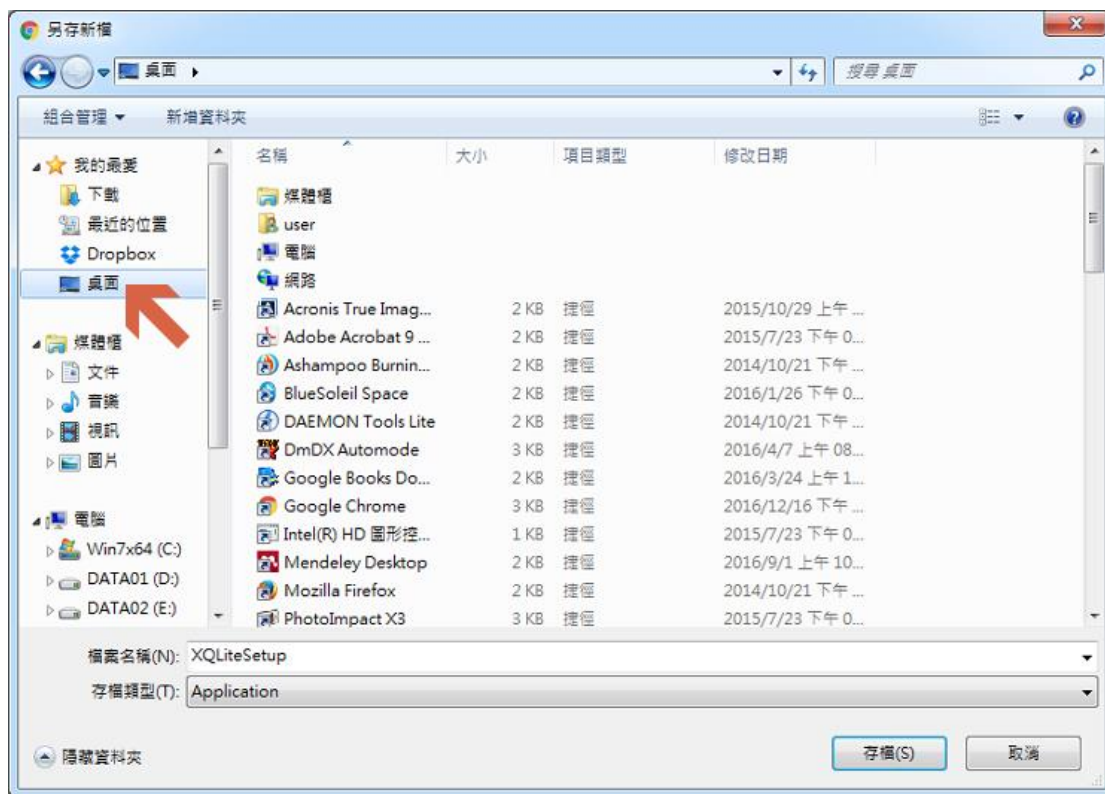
另存新檔

桌面 ▸

搜尋 桌面

組合管理 ▾ 新增資料夾

我的最愛
下載
最近的位置
Dropbox
桌面

媒體櫃
文件
音樂
視訊
圖片

電腦
Win7x64 (C:)
DATA01 (D:)
DATA02 (E:)

| 名稱 | 大小 | 項目類型 | 修改日期 |
|---|---|---|---|
| 媒體櫃 | | | |
| user | | | |
| 電腦 | | | |
| 網路 | | | |
| Acronis True Imag... | 2 KB | 捷徑 | 2015/10/29 上午 ... |
| Adobe Acrobat 9 ... | 2 KB | 捷徑 | 2015/7/23 下午 0... |
| Ashampoo Burnin... | 2 KB | 捷徑 | 2014/10/21 下午 ... |
| BlueSoleil Space | 2 KB | 捷徑 | 2016/1/26 下午 0... |
| DAEMON Tools Lite | 2 KB | 捷徑 | 2014/10/21 下午 ... |
| DmDX Automode | 3 KB | 捷徑 | 2016/4/7 上午 08... |
| Google Books Do... | 2 KB | 捷徑 | 2016/3/24 上午 1... |
| Google Chrome | 3 KB | 捷徑 | 2016/12/16 下午 ... |
| Intel(R) HD 圖形控... | 1 KB | 捷徑 | 2015/7/23 下午 0... |
| Mendeley Desktop | 2 KB | 捷徑 | 2016/9/1 上午 10... |
| Mozilla Firefox | 2 KB | 捷徑 | 2014/10/21 下午 ... |
| PhotoImpact X3 | 3 KB | 捷徑 | 2015/7/23 下午 0... |

檔案名稱(N): XQLiteSetup
存檔類型(T): Application

隱藏資料夾

存檔(S) 取消